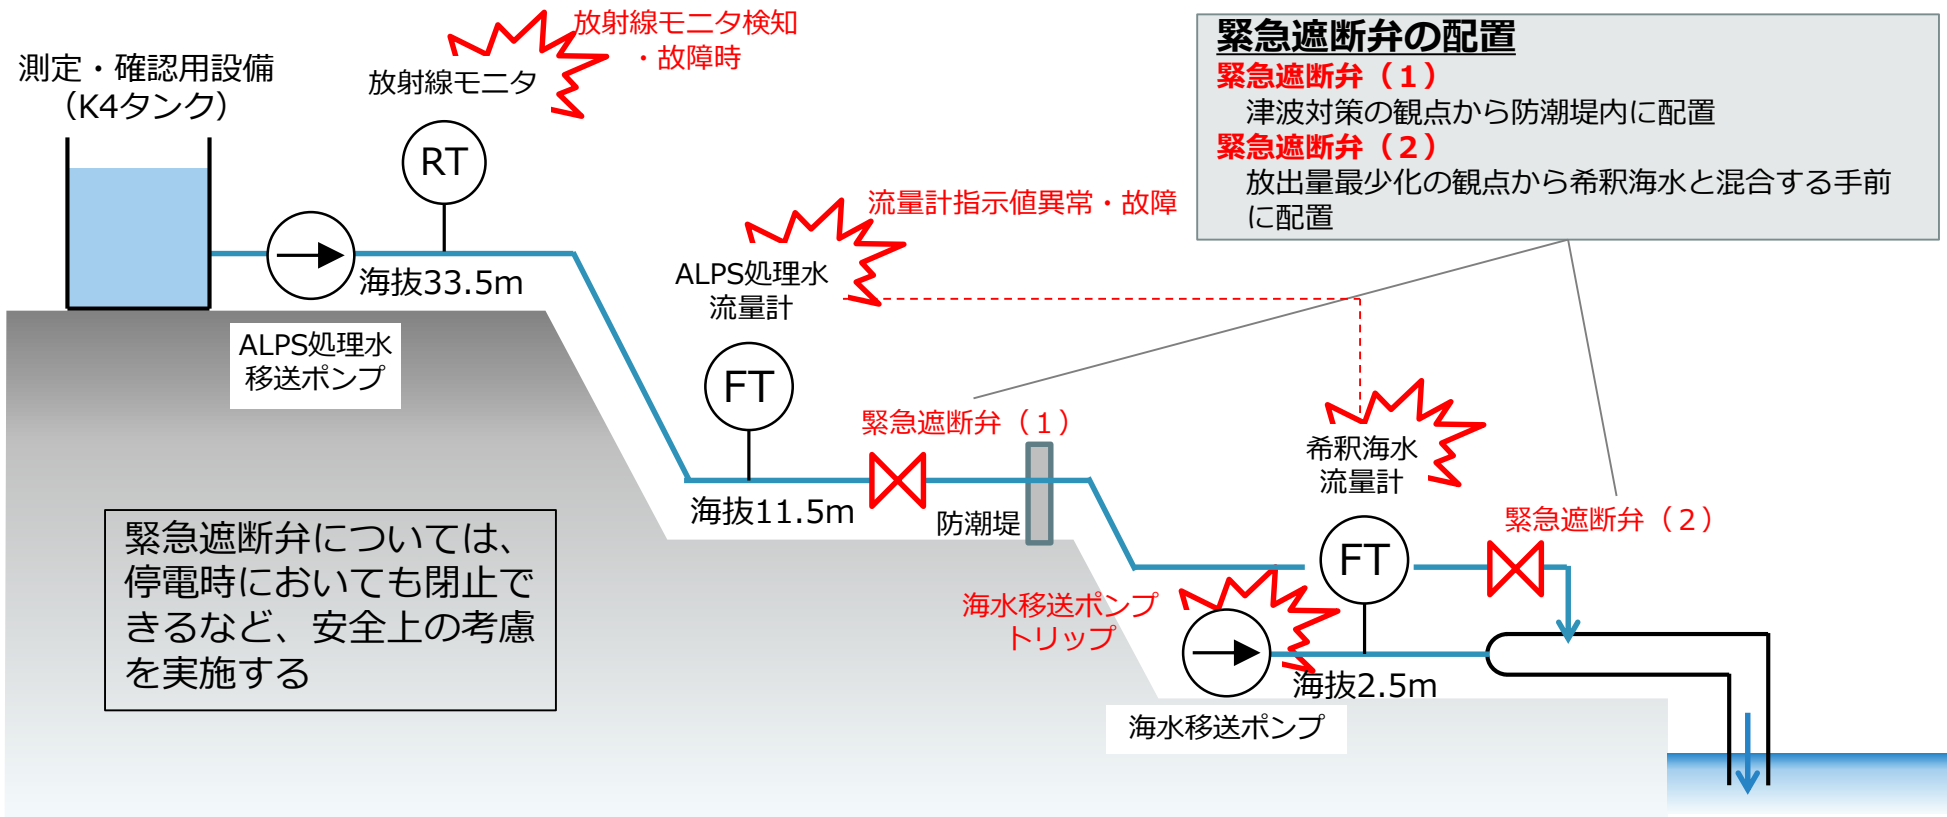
測定・確認用設備
（K4タンク）

放射線モニタ

放射線モニタ検知
・故障時

RT

海抜33.5m

ALPS処理水
移送ポンプ

緊急遮断弁の配置
緊急遮断弁（１）
津波対策の観点から防潮堤内に配置
緊急遮断弁（２）
放出量最少化の観点から希釈海水と混合する手前に配置

流量計指示値異常・故障

ALPS処理水
流量計

FT

緊急遮断弁（１）

海抜11.5m

防潮堤

希釈海水
流量計

FT

緊急遮断弁（２）

海水移送ポンプ
トリップ

海抜2.5m

海水移送ポンプ

緊急遮断弁については、停電時においても閉止できるなど、安全上の考慮を実施する